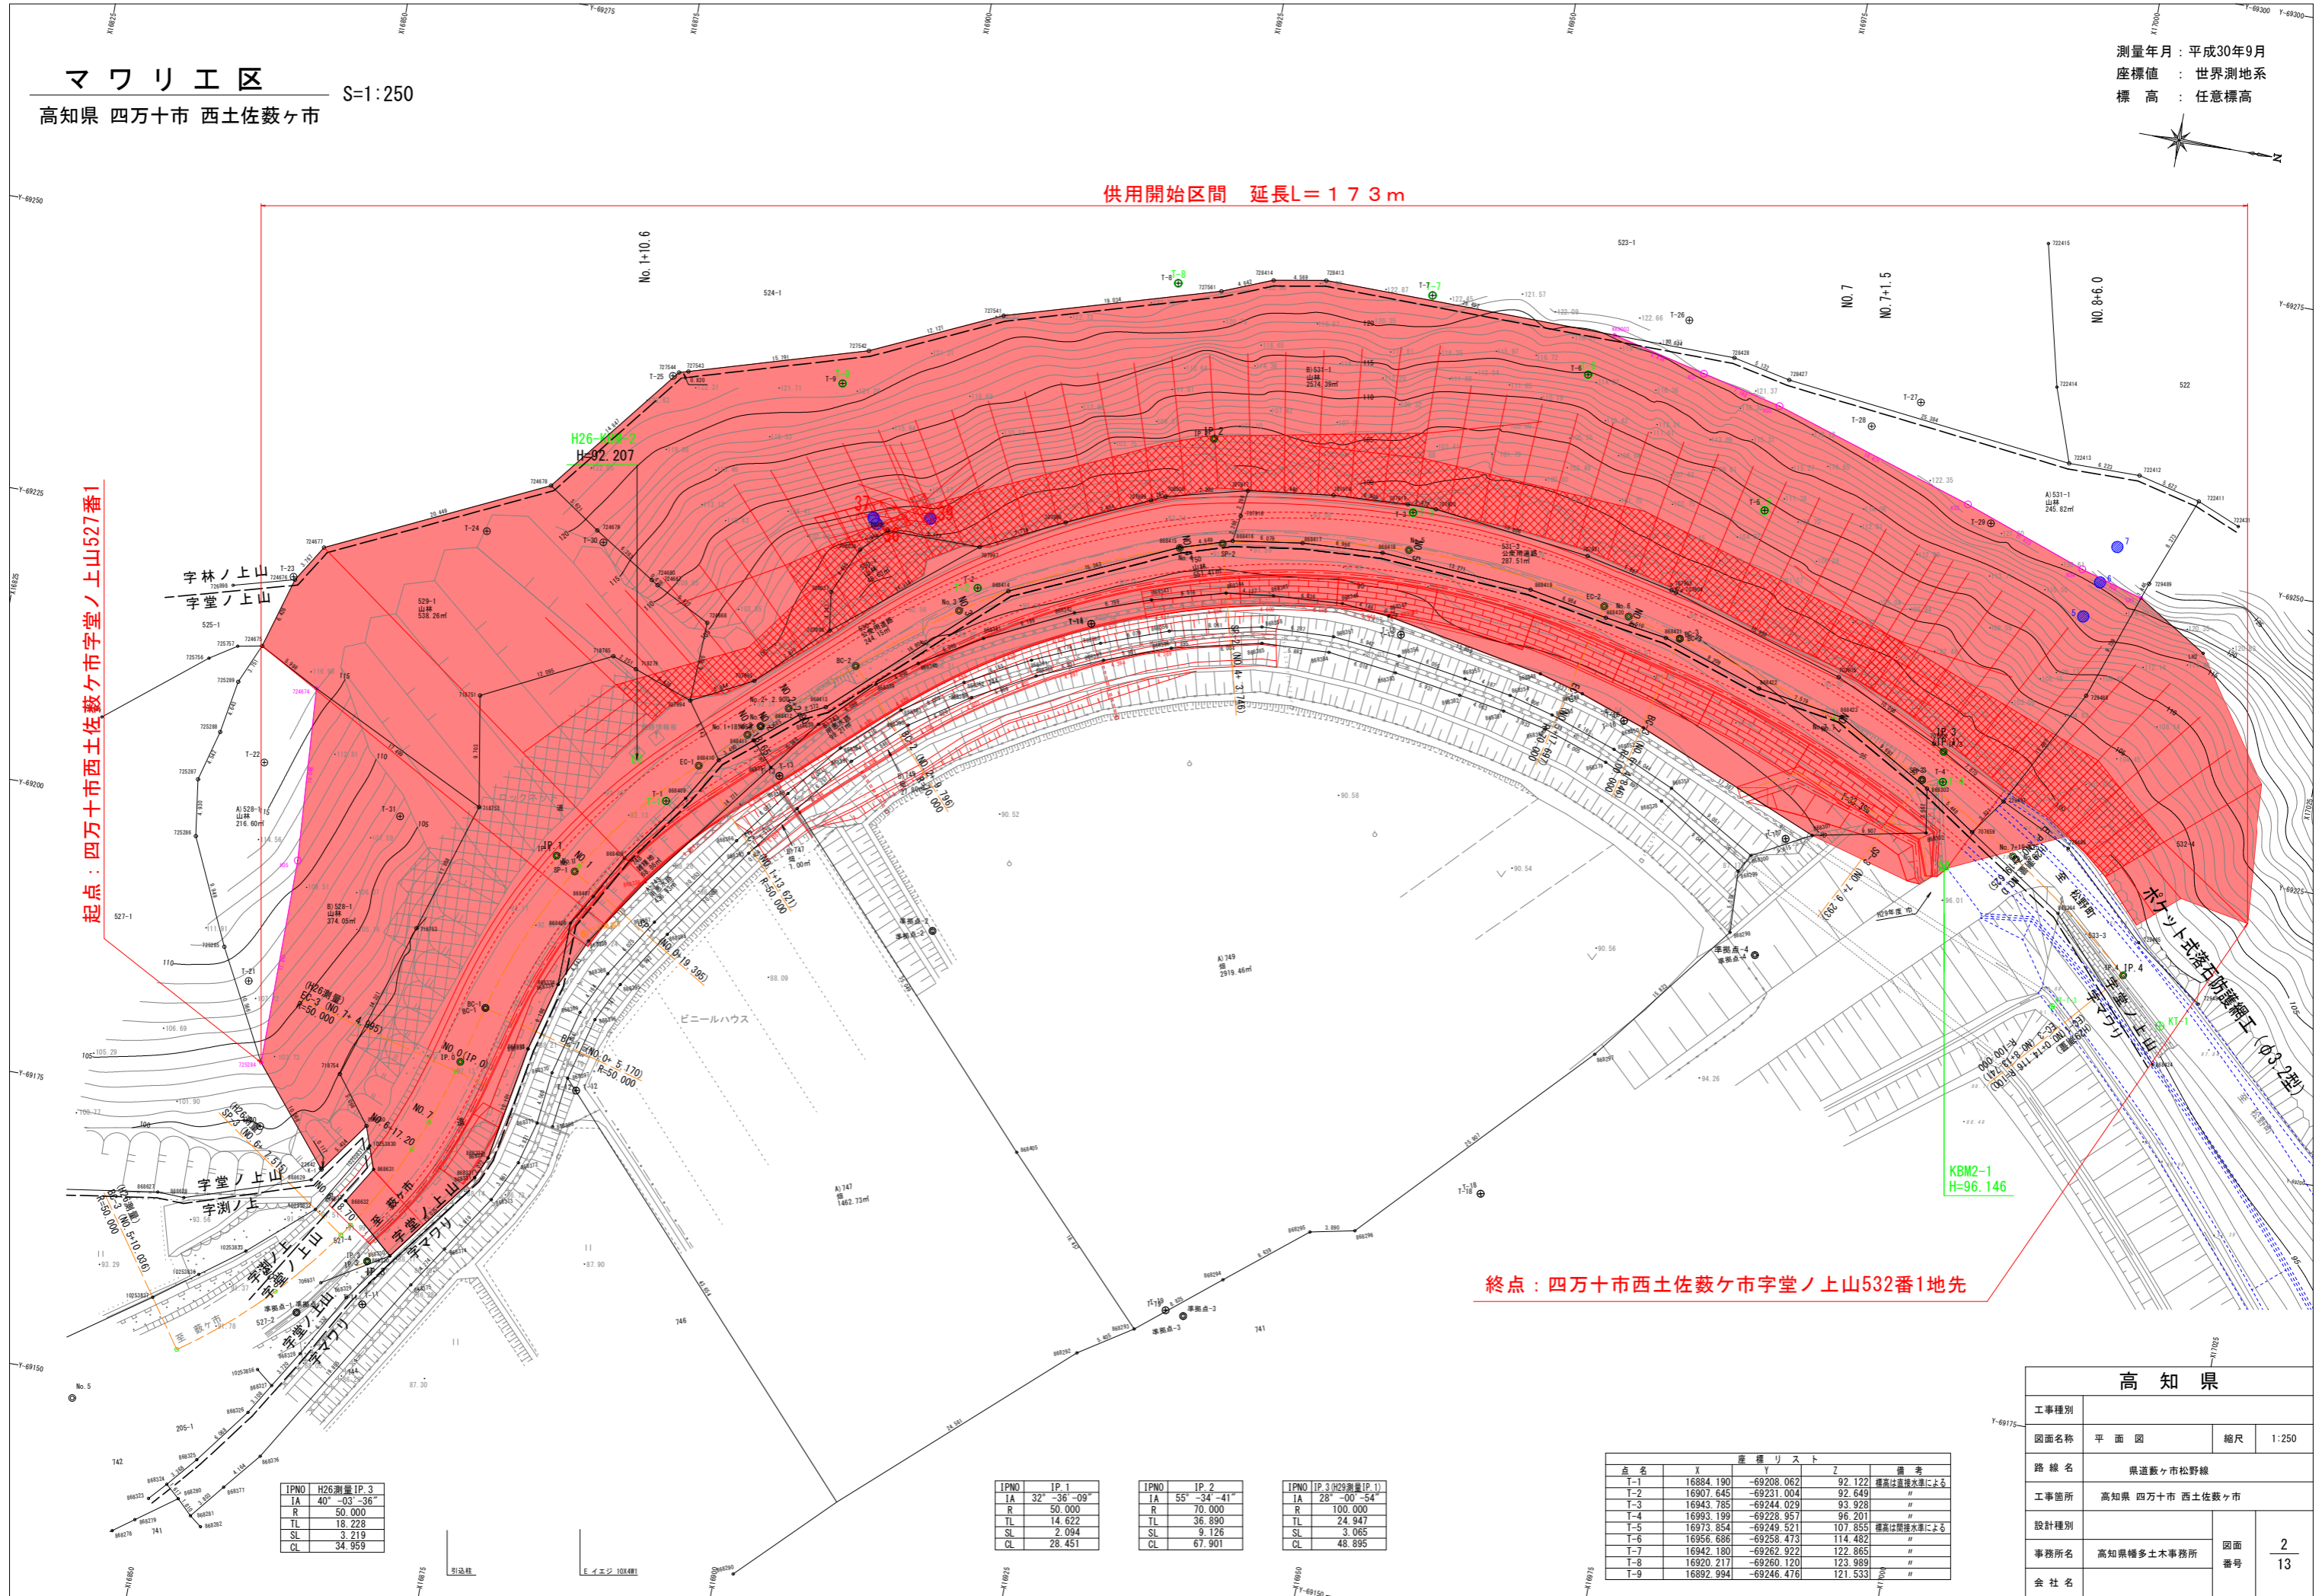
マワリ工区
高知県 四万十市 西土佐藪ヶ市
S=1:250

測量年月：平成30年9月
座標値 ： 世界測地系
標 高 ： 任意標高

供用開始区間 延長L＝１７３ｍ

起点：四万十市西土佐藪ケ市字堂ノ上山527番1

終点：四万十市西土佐藪ケ市字堂ノ上山532番1地先

ポケット式落石防護網工（φ3-2型）

H26-KBM-2
H=92.207

KBM2-1
H=96.146

字林ノ上山
字堂ノ上山
字堂ノ上山
字渕ノ上
字マワリ
ビニールハウス

No.1+10.6
NO.7
NO.7+1.5
NO.8+6.0

| IPNO | H26測量IP.3 |
|---|---|
| IA | 40° -03′-36″ |
| R | 50.000 |
| TL | 18.228 |
| SL | 3.219 |
| CL | 34.959 |

| IPNO | IP.1 |
|---|---|
| IA | 32° -36′-09″ |
| R | 50.000 |
| TL | 14.622 |
| SL | 2.094 |
| CL | 28.451 |

| IPNO | IP.2 |
|---|---|
| IA | 55° -34′-41″ |
| R | 70.000 |
| TL | 36.890 |
| SL | 9.126 |
| CL | 67.901 |

| IPNO | IP.3(H29測量IP.1) |
|---|---|
| IA | 28° -00′-54″ |
| R | 100.000 |
| TL | 24.947 |
| SL | 3.065 |
| CL | 48.895 |

座標リスト
| 点名 | X | Y | Z | 備考 |
|---|---|---|---|---|
| T-1 | 16884.190 | -69208.062 | 92.122 | 標高は直接水準による |
| T-2 | 16907.645 | -69231.004 | 92.649 | 〃 |
| T-3 | 16943.785 | -69244.029 | 93.928 | 〃 |
| T-4 | 16993.199 | -69228.957 | 96.201 | 〃 |
| T-5 | 16973.854 | -69249.521 | 107.855 | 標高は間接水準による |
| T-6 | 16956.686 | -69258.473 | 114.482 | 〃 |
| T-7 | 16942.180 | -69262.922 | 122.865 | 〃 |
| T-8 | 16920.217 | -69260.120 | 123.989 | 〃 |
| T-9 | 16892.994 | -69246.476 | 121.533 | 〃 |

| 高知県 | | | |
|---|---|---|---|
| 工事種別 | | | |
| 図面名称 | 平面図 | 縮尺 | 1:250 |
| 路線名 | 県道藪ヶ市松野線 | | |
| 工事箇所 | 高知県 四万十市 西土佐藪ヶ市 | | |
| 設計種別 | | | |
| 事務所名 | 高知県幡多土木事務所 | 図面番号 | 2 / 13 |
| 会社名 | | | |